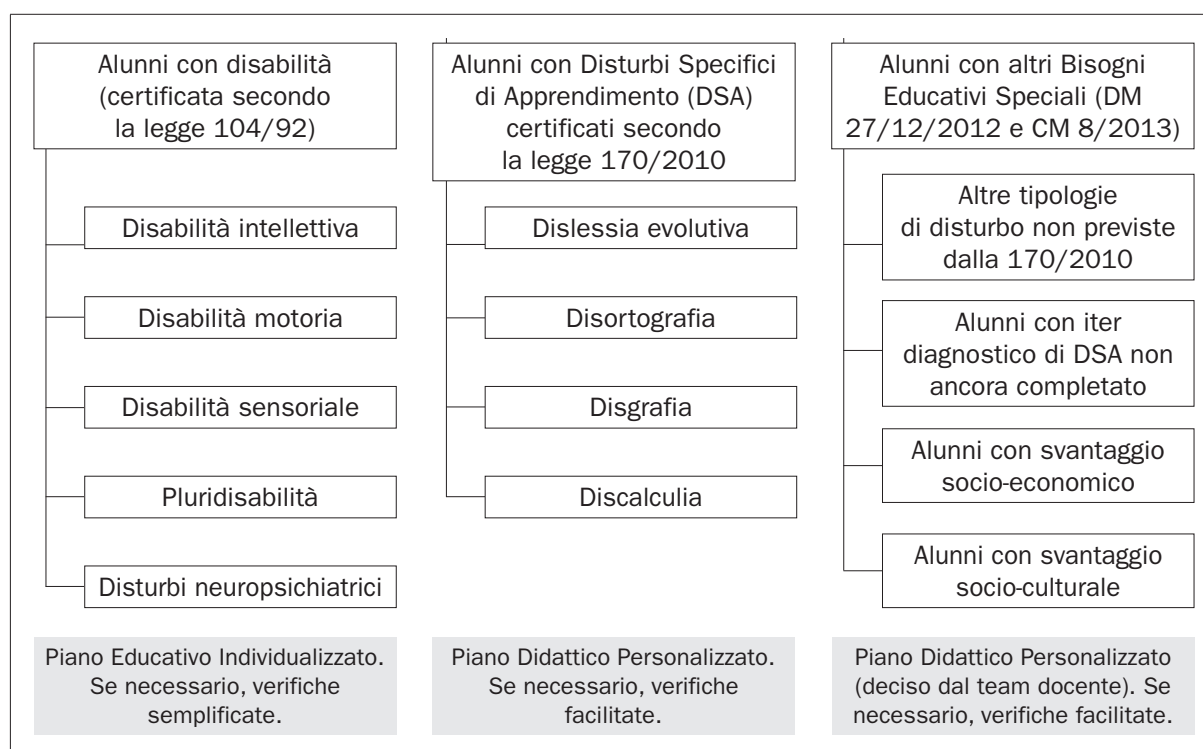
Alunni con disabilità (certificata secondo la legge 104/92)

Disabilità intellettiva

Disabilità motoria

Disabilità sensoriale

Pluridisabilità

Disturbi neuropsichiatrici

Piano Educativo Individualizzato. Se necessario, verifiche semplificate.

Alunni con Disturbi Specifici di Apprendimento (DSA) certificati secondo la legge 170/2010

Dislessia evolutiva

Disortografia

Disgrafia

Discalculia

Piano Didattico Personalizzato. Se necessario, verifiche facilitate.

Alunni con altri Bisogni Educativi Speciali (DM 27/12/2012 e CM 8/2013)

Altre tipologie di disturbo non previste dalla 170/2010

Alunni con iter diagnostico di DSA non ancora completato

Alunni con svantaggio socio-economico

Alunni con svantaggio socio-culturale

Piano Didattico Personalizzato (deciso dal team docente). Se necessario, verifiche facilitate.